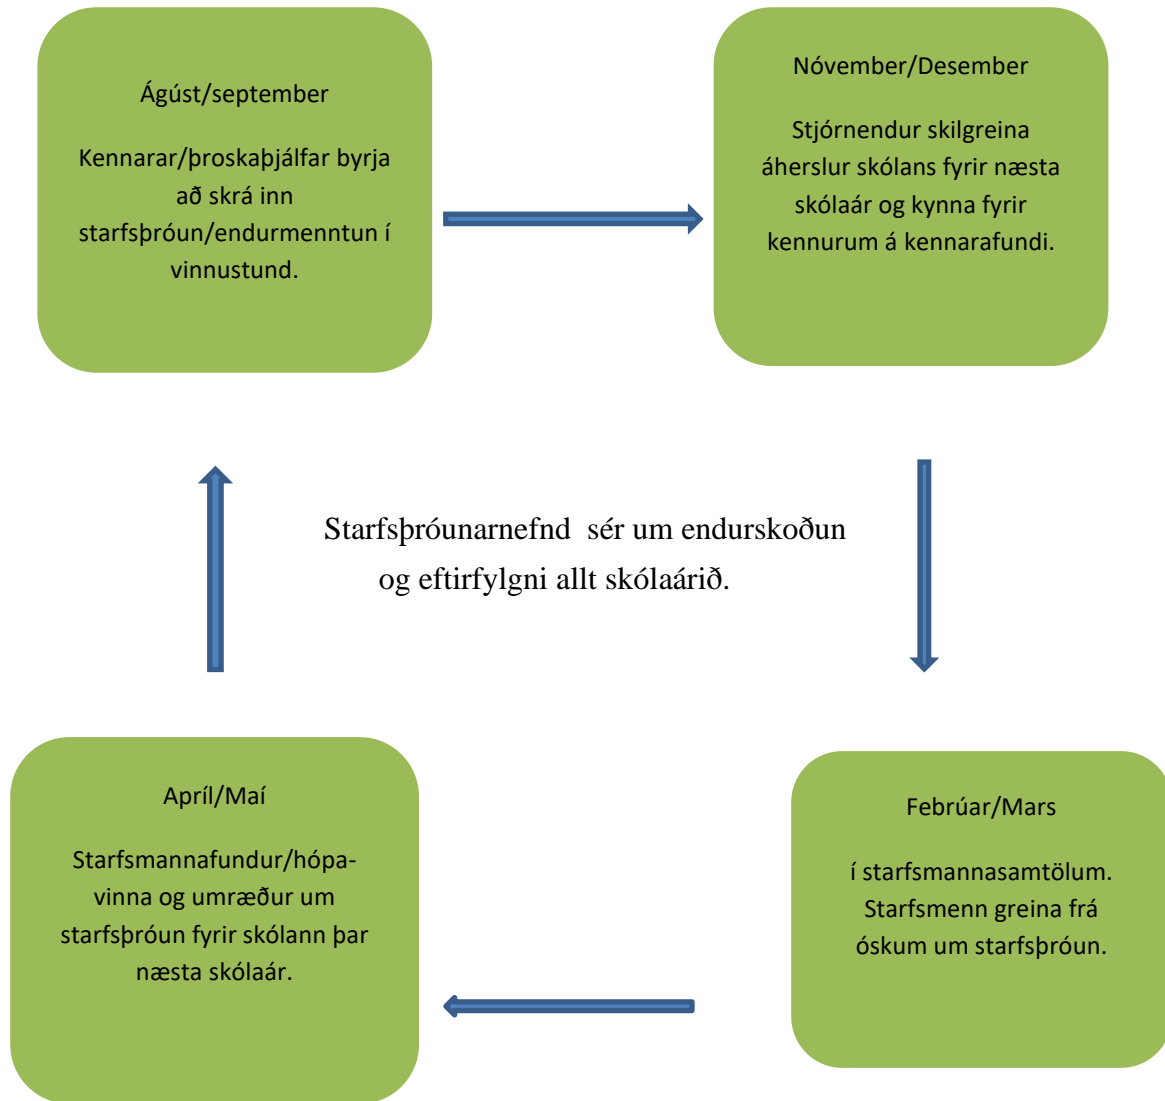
Ágúst/september

Kennarar/þroskaþjálfar byrja að skrá inn starfsþróun/endurmenntun í vinnustund.

Nóvember/Desember

Stjórnendur skilgreina áherslur skólans fyrir næsta skólaár og kynna fyrir kennurum á kennarafundi.

Starfsþróunarnefnd sér um endurskoðun og eftirfylgni allt skólaárið.

Apríl/Maí

Starfsmannafundur/hópavinna og umræður um starfsþróun fyrir skólann þar næsta skólaár.

Febrúar/Mars

í starfsmannasamtölum. Starfsmenn greina frá óskum um starfsþróun.